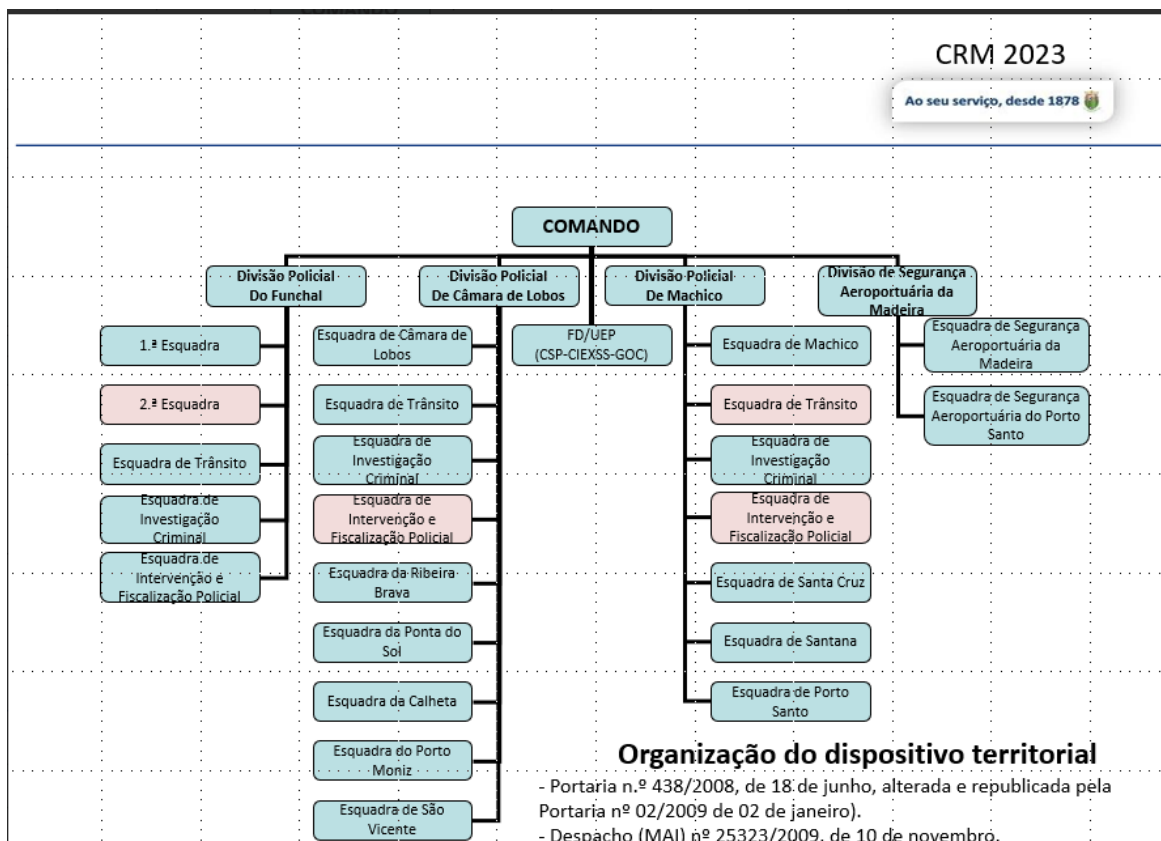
CRM 2023

Ao seu serviço, desde 1878

COMANDO

Divisão Policial Do Funchal

1.ª Esquadra

2.ª Esquadra

Esquadra de Trânsito

Esquadra de Investigação Criminal

Esquadra de Intervenção e Fiscalização Policial

Divisão Policial De Câmara de Lobos

Esquadra de Câmara de Lobos

Esquadra de Trânsito

Esquadra de Investigação Criminal

Esquadra de Intervenção e Fiscalização Policial

Esquadra da Ribeira Brava

Esquadra da Ponta do Sol

Esquadra da Calheta

Esquadra do Porto Moniz

Esquadra de São Vicente

FD/UEP (CSP-CIEXSS-GOC)

Divisão Policial De Machico

Esquadra de Machico

Esquadra de Trânsito

Esquadra de Investigação Criminal

Esquadra de Intervenção e Fiscalização Policial

Esquadra de Santa Cruz

Esquadra de Santana

Esquadra de Porto Santo

Divisão de Segurança Aeroportuária da Madeira

Esquadra de Segurança Aeroportuária da Madeira

Esquadra de Segurança Aeroportuária do Porto Santo

Organização do dispositivo territorial

- Portaria n.º 438/2008, de 18 de junho, alterada e republicada pela Portaria nº 02/2009 de 02 de janeiro).

- Despacho (MAI) nº 25323/2009, de 10 de novembro.